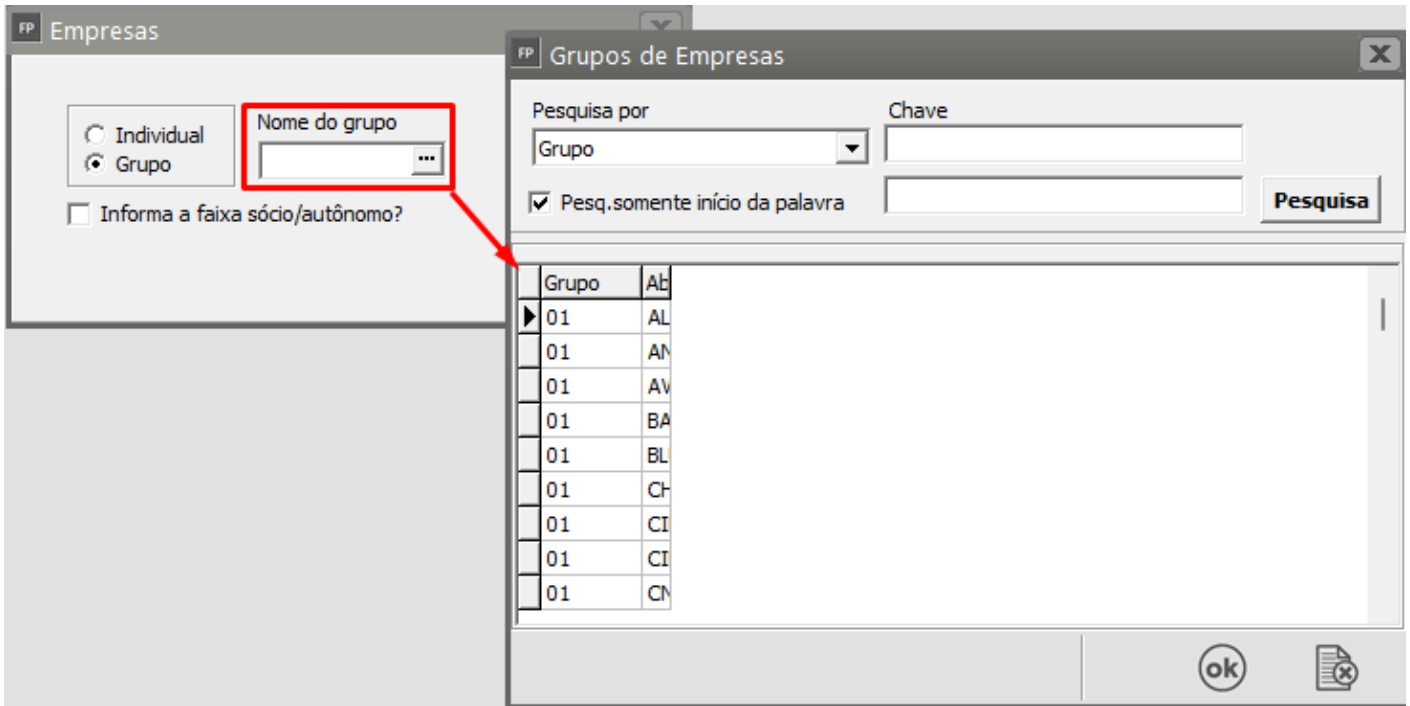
FP Empresas

Individual
Grupo

Nome do grupo

...

Informa a faixa sócio/autônomo?

FP Grupos de Empresas

Pesquisa por

Grupo

Chave

Pesq.somente início da palavra

Pesquisa

| Grupo | Ab |
|---|---|
| 01 | AL |
| 01 | AN |
| 01 | AV |
| 01 | BA |
| 01 | BL |
| 01 | CH |
| 01 | CI |
| 01 | CI |
| 01 | CN |

ok